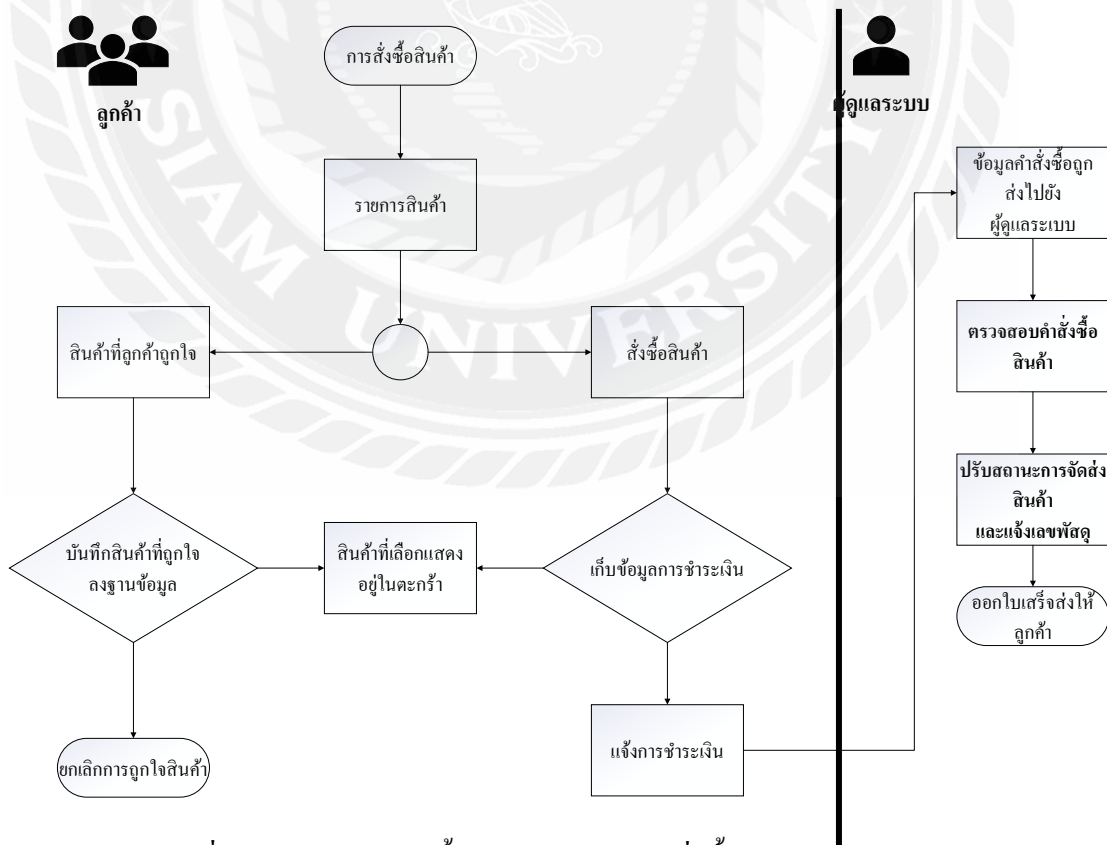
ลูกค้า

การสั่งซื้อสินค้า

ผู้ดูแลระบบ

ราชการสินค้า

ข้อมูลคำสั่งซื้อถูกส่งไปยังผู้ดูแลระบบ

สินค้าที่ลูกค้าถูกใจ

สั่งซื้อสินค้า

ตรวจสอบคำสั่งซื้อสินค้า

ปรับสถานะการจัดส่งสินค้าและแจ้งเลขพัสดุ

บันทึกสินค้าที่ถูกใจลงฐานข้อมูล

สินค้าที่เลือกแสดงอยู่ในตะกร้า

เก็บข้อมูลการชำระเงิน

ออกใบเสร็จส่งให้ลูกค้า

ยกเลิกการถูกใจสินค้า

แจ้งการชำระเงิน

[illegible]